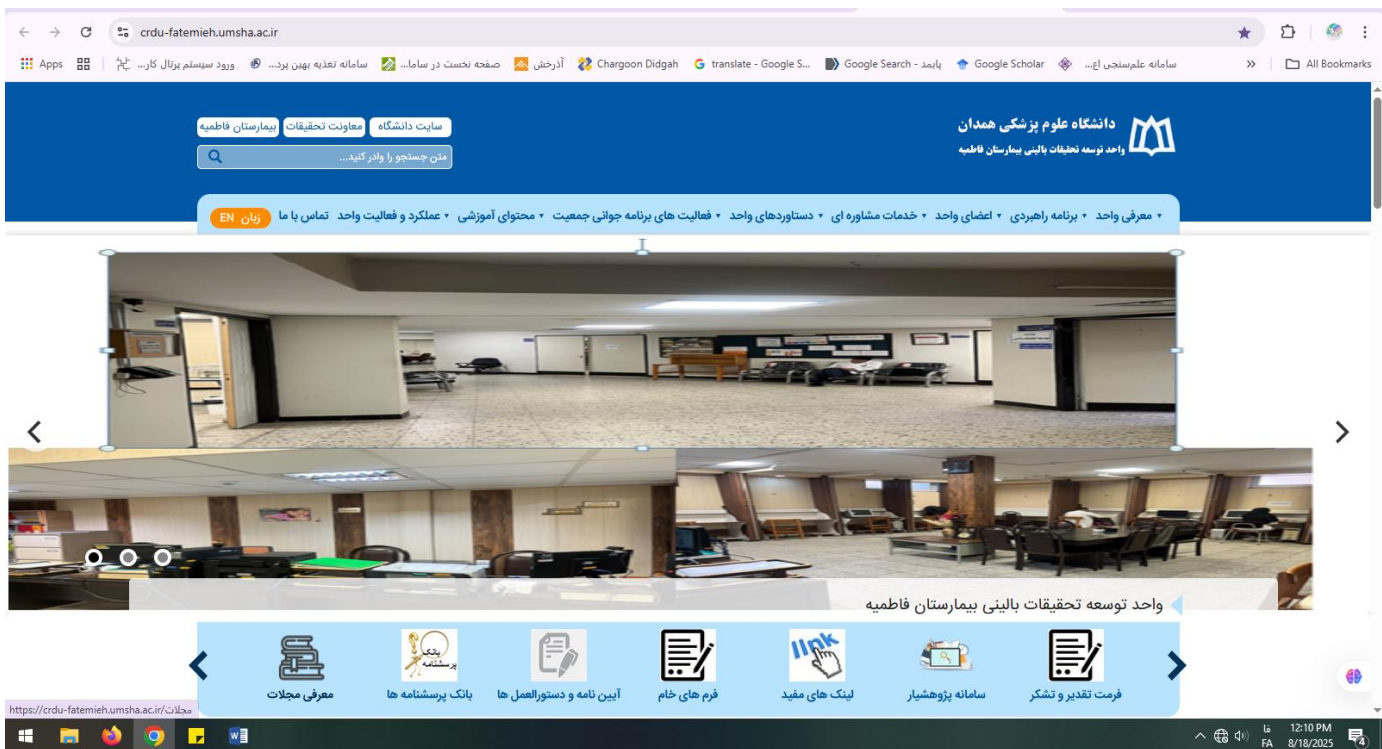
crdu-fatemieh.umsha.ac.ir

Apps | ورود سیستم پرتال کار... | سامانه تغذیه بهین پرد... | صفحه نخست در ساما... | آذرخش | Chargoon Didgah | translate - Google S... | Google Search - پابمد | Google Scholar | سامانه علم‌سنجی اع... | » | All Bookmarks

دانشگاه علوم پزشکی همدان
واحد توسعه تحقیقات بالینی بیمارستان فاطمیه

سایت دانشگاه | معاونت تحقیقات | بیمارستان فاطمیه

متن جستجو را وادر کنید...

معرفی واحد ▾ برنامه راهبردی ▾ اعضای واحد ▾ خدمات مشاوره ای ▾ دستاوردهای واحد ▾ فعالیت های برنامه جوانی جمعیت ▾ محتوای آموزشی ▾ عملکرد و فعالیت واحد تماس با ما زبان EN

واحد توسعه تحقیقات بالینی بیمارستان فاطمیه

فرمت تقدیر و تشکر | سامانه پژوهشیار | لینک های مفید | فرم های خام | آیین نامه و دستورالعمل ها | بانک پرسشنامه ها | معرفی مجلات

بانک پرسشنامه

https://crdu-fatemieh.umsha.ac.ir/مجلات

FA 12:10 PM 8/18/2025